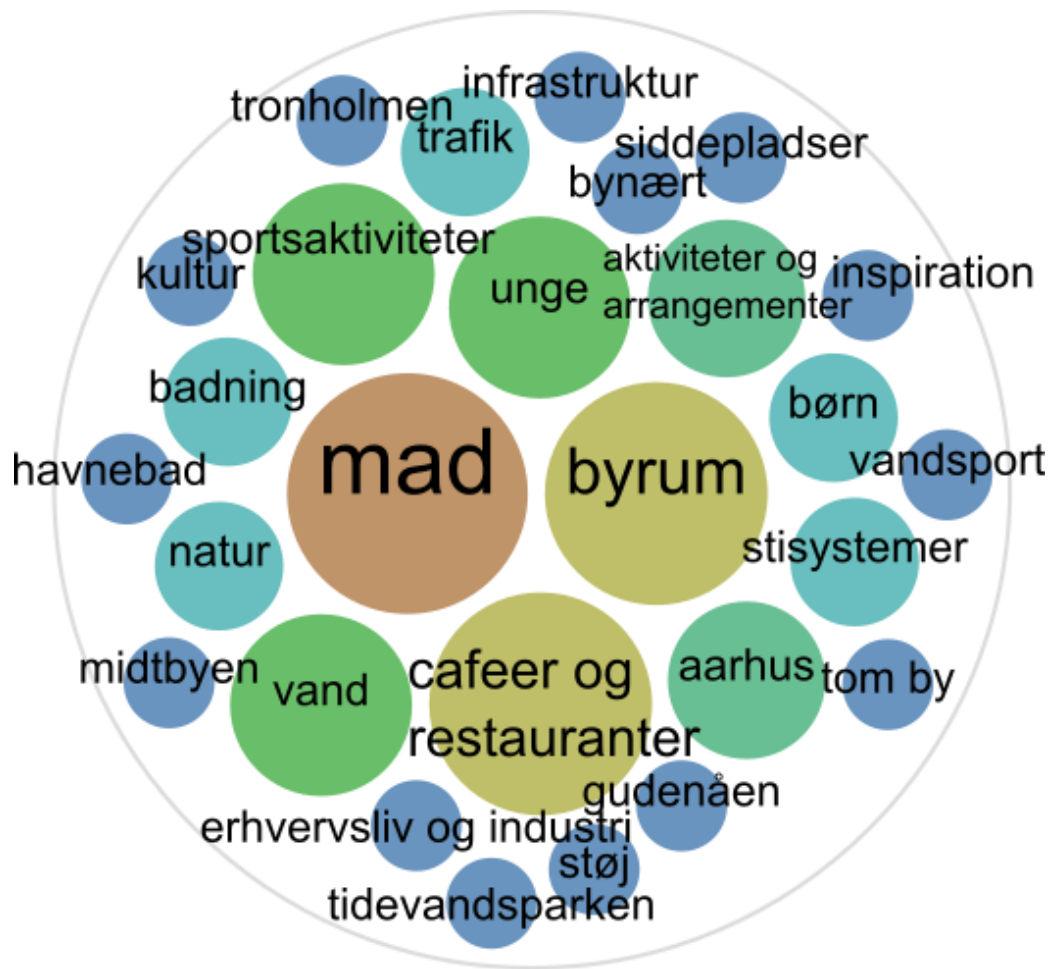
infrastruktur
tronholmen
trafik
siddepladser
bynært
sportsaktiviteter
unge
aktiviteter og arrangementer
inspiration
kultur
badning
børn
mad
byrum
havnebad
vandsport
natur
stisystemer
midtbyen
vand
cafeer og restauranter
aarhus
tom by
gudenåen
erhvervsliv og industri
støj
tidevandsparken